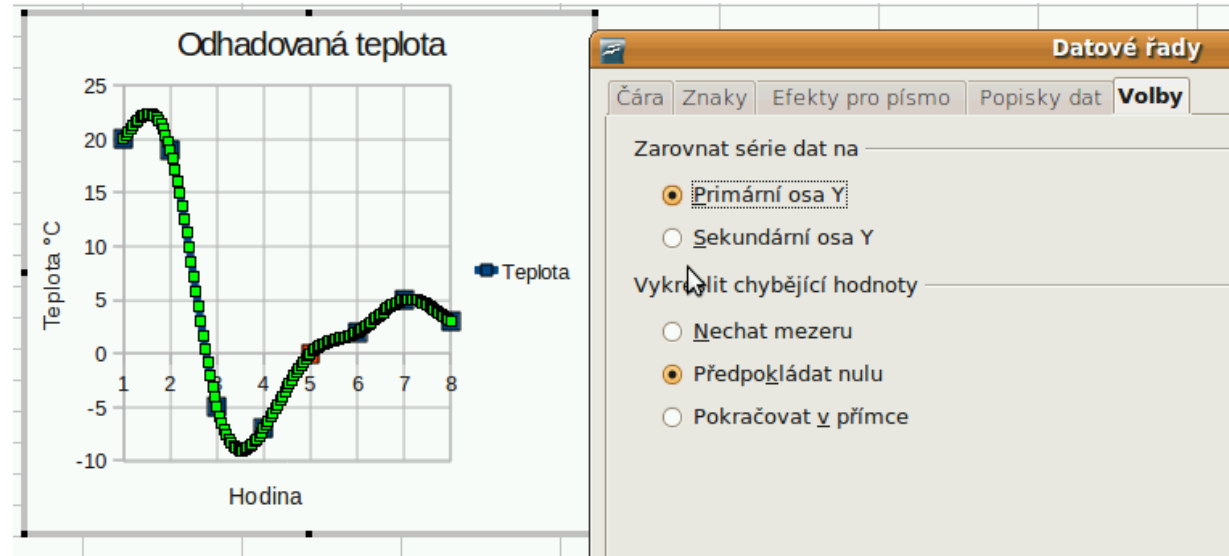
Odhadovaná teplota

25
20
15
10
5
0
-5
-10

Teplota °C

1 2 3 4 5 6 7 8

Hodina

Teplota

Datové řady

Čára | Znaky | Efekty pro písmo | Popisky dat | Volby

Zarovnat série dat na

Primární osa Y

Sekundární osa Y

Vykreslit chybějící hodnoty

Nechat mezeru

Předpokládat nulu

Pokračovat v přímce